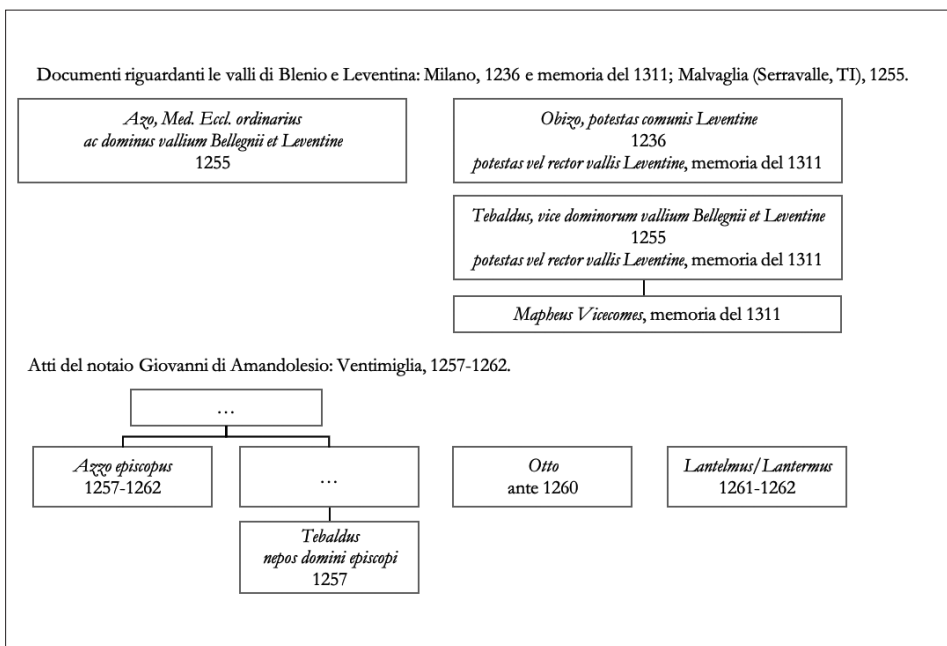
Documenti riguardanti le valli di Blenio e Leventina: Milano, 1236 e memoria del 1311; Malvaglia (Serravalle, TI), 1255.

Azo, Med. Eccl. ordinarius
ac dominus vallium Bellegnii et Leventine
1255

Obizo, potestas comunis Leventine
1236
potestas vel rector vallis Leventine, memoria del 1311

Tebaldus, vice dominorum vallium Bellegnii et Leventine
1255
potestas vel rector vallis Leventine, memoria del 1311

Mapheus Vicecomes, memoria del 1311

Atti del notaio Giovanni di Amandolesio: Ventimiglia, 1257-1262.

…

Azzo episcopus
1257-1262

…

Tebaldus
nepos domini episcopi
1257

Otto
ante 1260

Lantelmus/Lantermus
1261-1262